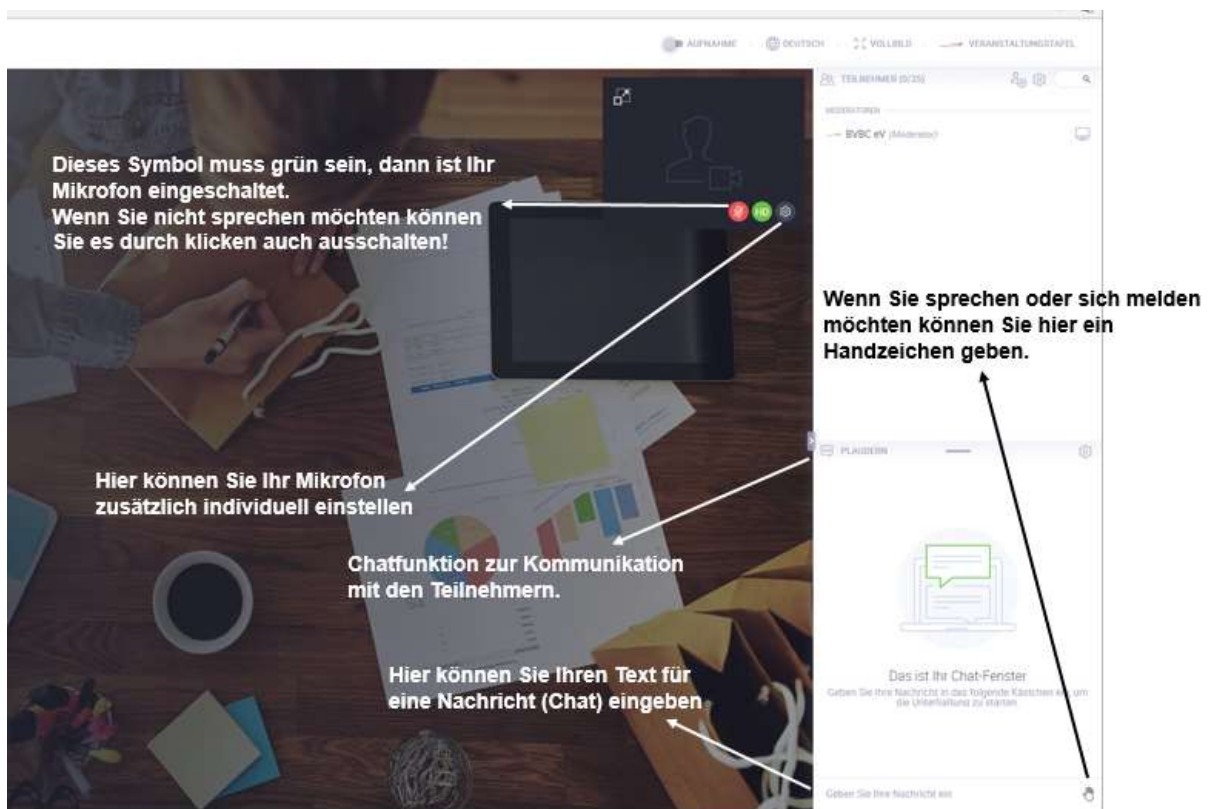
AUFNAHME DEUTSCH VOLLBILD VERANSTALTUNGSTAFEL

TEILNEHMER (0/35)

MODERATOREN

BVBC eV (Moderator)

HD

Dieses Symbol muss grün sein, dann ist Ihr Mikrofon eingeschaltet.
Wenn Sie nicht sprechen möchten können Sie es durch klicken auch ausschalten!

Wenn Sie sprechen oder sich melden möchten können Sie hier ein Handzeichen geben.

Hier können Sie Ihr Mikrofon zusätzlich individuell einstellen

PLAUDERN

Chatfunktion zur Kommunikation mit den Teilnehmern.

Hier können Sie Ihren Text für eine Nachricht (Chat) eingeben

Das ist Ihr Chat-Fenster
Geben Sie Ihre Nachricht in das folgende Kästchen ein, um die Unterhaltung zu starten

Geben Sie Ihre Nachricht ein